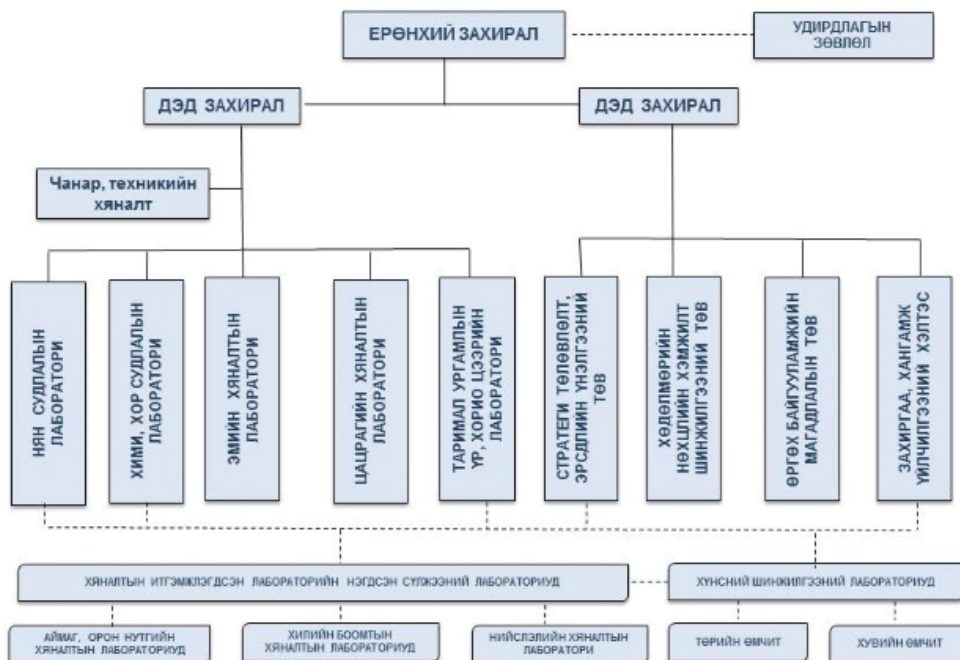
ЕРӨНХИЙ ЗАХИРАЛ

УДИРДЛАГЫН ЗӨВЛӨЛ

ДЭД ЗАХИРАЛ

ДЭД ЗАХИРАЛ

Чанар, техникийн хяналт

НЯН СУДЛАЛЫН ЛАБОРАТОРИ

ХИМИ, ХОР СУДЛАЛЫН ЛАБОРАТОРИ

ЭМИЙН ХЯНАЛТЫН ЛАБОРАТОРИ

ЦАЦРАГИЙН ХЯНАЛТЫН ЛАБОРАТОРИ

ТАРИМАЛ УРГАМЛЫН ҮР, ХОРИО ЦЭЭРИЙН ЛАБОРАТОРИ

СТРАТЕГИ ТӨЛӨВЛӨЛТ, ЭРСДЛИЙН ҮНЭЛГЭЭНИЙ ТӨВ

ХӨДӨЛМӨРИЙН НӨХЦЛИЙН ХЭМЖИЛТ ШИНЖИЛГЭЭНИЙ ТӨВ

ӨРГӨХ БАЙГУУЛАМЖИЙН МАГАДЛАЛЫН ТӨВ

ЗАХИРГАА, ХАНГАМЖ ҮЙЛЧИЛГЭЭНИЙ ХЭЛТЭС

ХЯНАЛТЫН ИТГЭМЖЛЭГДСЭН ЛАБОРАТОРИЙН НЭГДСЭН СҮЛЖЭЭНИЙ ЛАБОРАТОРИУД

ХҮНСНИЙ ШИНЖИЛГЭЭНИЙ ЛАБОРАТОРИУД

АЙМАГ, ОРОН НУТГИЙН ХЯНАЛТЫН ЛАБОРАТОРИУД

ХИЛИЙН БООМТЫН ХЯНАЛТЫН ЛАБОРАТОРИУД

НИЙСЛЭЛИЙН ХЯНАЛТЫН ЛАБОРАТОРИ

ТӨРИЙН ӨМЧИТ

ХУВИЙН ӨМЧИТ